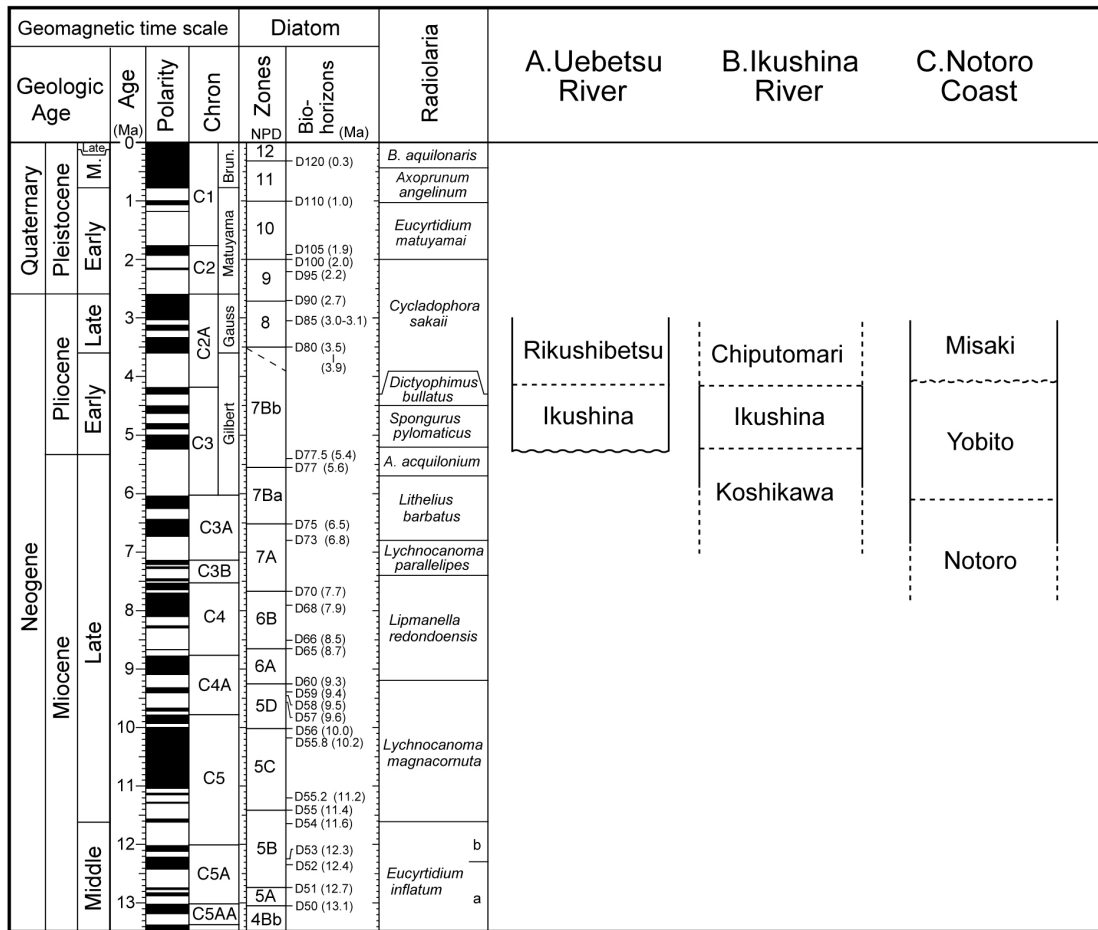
| Geomagnetic time scale | | | | Diatom | | Radiolaria | A.Uebetsu River | B.Ikushina River | C.Notoro Coast |
|---|---|---|---|---|---|---|---|---|---|
| Geologic Age | Age (Ma) | Polarity | Chron | Zones NPD | Bio-horizons (Ma) | | | | |

Quaternary Pleistocene Late M. Early
Neogene Pliocene Late Early
Miocene Late Middle

0 1 2 3 4 5 6 7 8 9 10 11 12 13

C1 Brun. Matuyama
C2
C2A Gauss
C3 Gilbert
C3A
C3B
C4
C4A
C5
C5A
C5AA

12 11 10 9 8 7Bb 7Ba 7A 6B 6A 5D 5C 5B 5A 4Bb

D120 (0.3)
D110 (1.0)
D105 (1.9)
D100 (2.0)
D95 (2.2)
D90 (2.7)
D85 (3.0-3.1)
D80 (3.5)
(3.9)
D77.5 (5.4)
D77 (5.6)
D75 (6.5)
D73 (6.8)
D70 (7.7)
D68 (7.9)
D66 (8.5)
D65 (8.7)
D60 (9.3)
D59 (9.4)
D58 (9.5)
D57 (9.6)
D56 (10.0)
D55.8 (10.2)
D55.2 (11.2)
D55 (11.4)
D54 (11.6)
D53 (12.3)
D52 (12.4)
D51 (12.7)
D50 (13.1)

B. aquilonaris
Axoprunum angelinum
Eucyrtidium matuyamai
Cycladophora sakaii
Dictyophimus bullatus
Spongurus pylomaticus
A. acquilonium
Lithelius barbatus
Lychnocanoma parallelipes
Lipmanella redondoensis
Lychnocanoma magnacornuta
Eucyrtidium inflatum b a

Rikushibetsu
Ikushina

Chiputomari
Ikushina
Koshikawa

Misaki
Yobito
Notoro